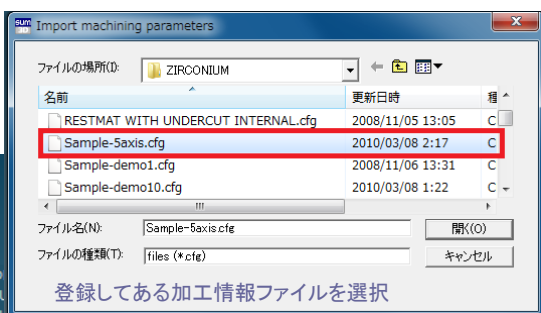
Import machining parameters

ファイルの場所(I): ZIRCONIUM

| 名前 | 更新日時 | 種 |
|---|---|---|
| RESTMAT WITH UNDERCUT INTERNAL.cfg | 2008/11/05 13:05 | C |
| Sample-5axis.cfg | 2010/03/08 2:17 | C |
| Sample-demo1.cfg | 2008/11/06 13:31 | C |
| Sample-demo10.cfg | 2010/03/08 1:22 | C |

ファイル名(N): Sample-5axis.cfg
開く(O)

ファイルの種類(T): files (*.cfg)
キャンセル

登録してある加工情報ファイルを選択